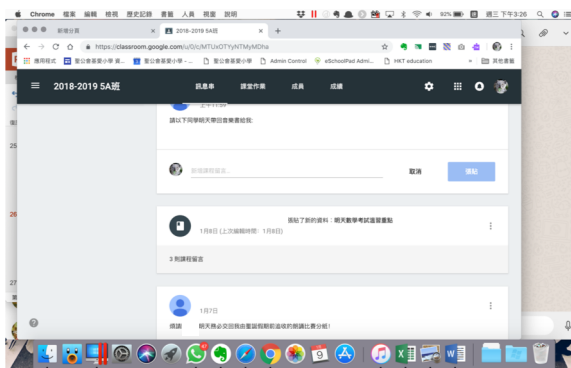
Chrome 檔案 編輯 檢視 歷史記錄 書籤 人員 視窗 說明
92% 週三 下午3:26

新增分頁 × 2018-2019 5A班 × +

https://classroom.google.com/u/0/c/MTUxOTYyNTMyMDha

應用程式 聖公會基愛小學 資... 聖公會基愛小學 - ... 聖公會基愛小學 Admin Control eSchoolPad Admi... HKT education 其他書籤

2018-2019 5A班 訊息串 課堂作業 成員 成績

請以下同學明天帶回音樂書給我:

新增課程留言... 取消 張貼

張貼了新的資料：明天數學考試溫習重點
1月8日 (上次編輯時間：1月8日)

3 則課程留言

1月7日

頌讓 明天務必交回我由畫藏假期返收的朗誦比賽分組！

25
26
27

9